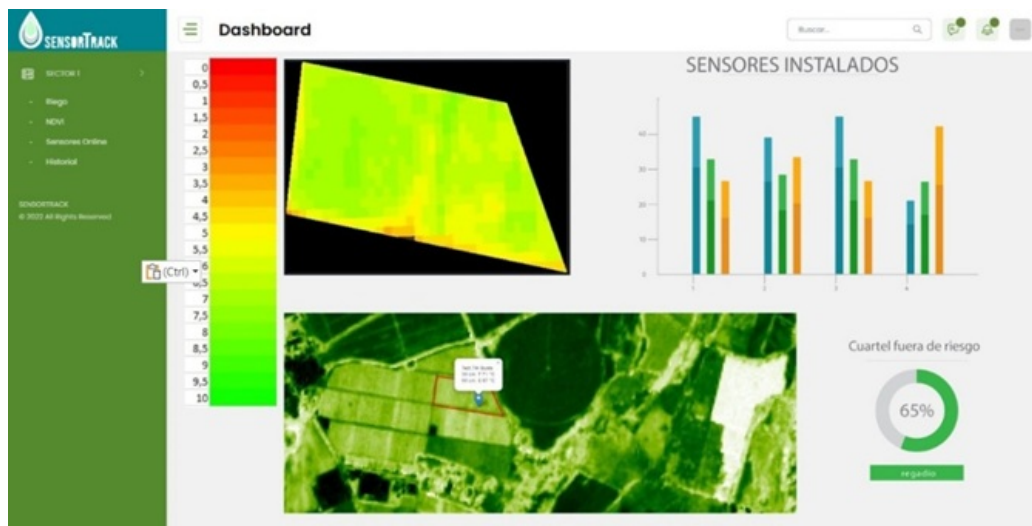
SENSORTRACK

Dashboard

Buscar...

SECTOR I
Riego
NDVI
Sensores Online
Historial

SENSORTRACK
© 2022 All Rights Reserved

(Ctrl)

0
0,5
1
1,5
2
2,5
3
3,5
4
4,5
5
5,5
6
6,5
7
7,5
8
8,5
9
9,5
10

SENSORES INSTALADOS

40
30
20
10
0

1
2
3
4

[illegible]

Cuartel fuera de riesgo

65%

regado